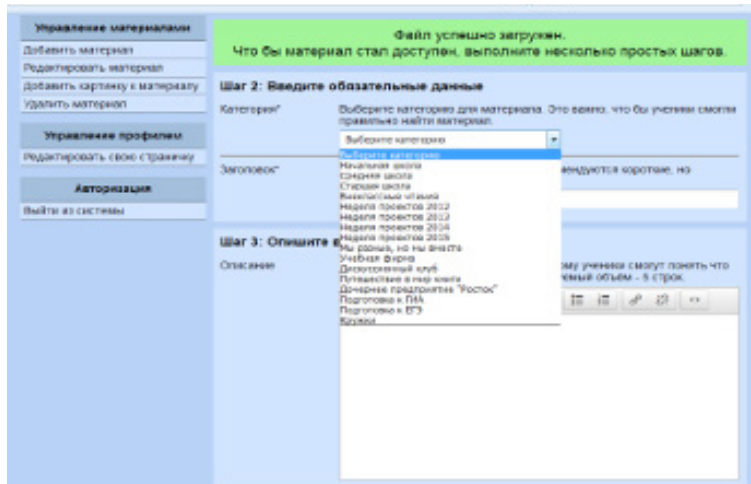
Управление материалами
Добавить материал
Редактировать материал
Добавить картинку к материалу
Удалить материал

Управление профилем
Редактировать свою страничку

Авторизация
Выйти из системы

Файл успешно загружен.
Что бы материал стал доступен, выполните несколько простых шагов.

Шаг 2: Введите обязательные данные

Категория*
Выберите категорию для материала. Это важно, что бы ученики смогли правильно найти материал.

Выберите категорию
Выберите категорию
Начальная школа
Средняя школа
Старшая школа
Внеклассные чтения
Неделя проектов 2012
Неделя проектов 2013
Неделя проектов 2014
Неделя проектов 2015
Мы разные, но мы вместе
Учебная фирма
Дискуссионный клуб
Путешествие в мир книги
Дочернее предприятие "Росток"
Подготовка к ГИА
Подготовка к ЕГЭ
Кружки

Заголовок*
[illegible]ендуются короткие, но

Шаг 3: Опишите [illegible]

Описание
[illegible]ому ученики смогут понять что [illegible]емый объём - 5 строк.